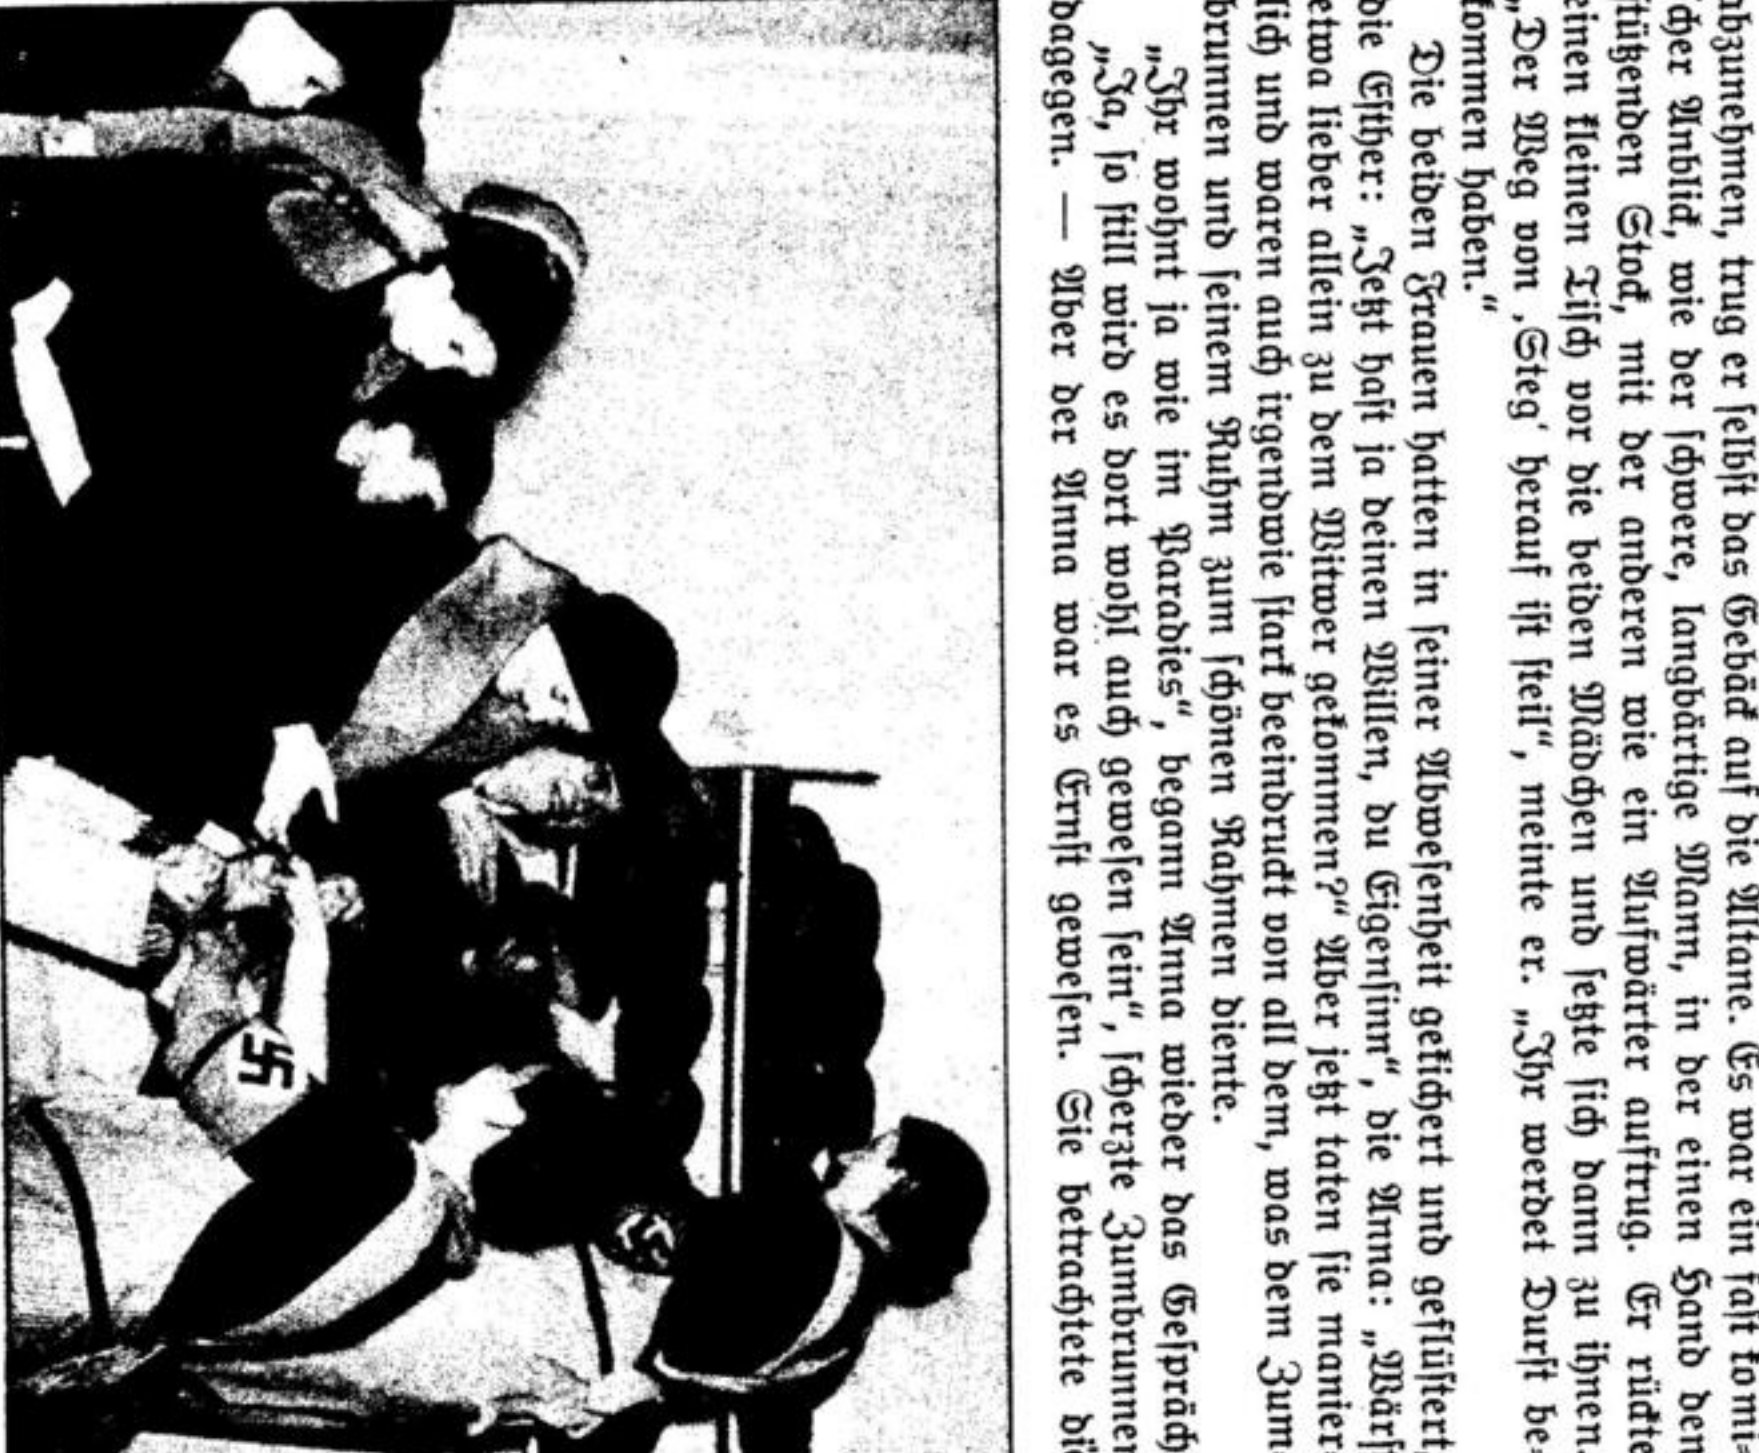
abzunehmen, trug er selbst das Gebäck auf die Altane. Es war ein fast komi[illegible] cher Anblick, wie der schwere, langbärtige Mann, in der einen Hand den stützenden Stock, mit der anderen wie ein Aufwärter auftrug. Er rückte einen kleinen Tisch vor die beiden Mädchen und setzte sich dann zu ihnen. „Der Weg von ‚Steg' herauf ist steil", meinte er. „Ihr werdet Durst bekommen haben."

Die beiden Frauen hatten in seiner Abwesenheit gekichert und geflüstert, die Esther: „Jetzt hast ja deinen Willen, du Eigensinn", die Anna: „Wärst etwa lieber allein zu dem Witwer gekommen?" Aber jetzt taten sie manier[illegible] lich und waren auch irgendwie stark beeindruckt von all dem, was dem Zum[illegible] brunnen und seinem Ruhm zum schönen Rahmen diente.

„Ihr wohnt ja wie im Paradies", begann Anna wieder das Gespräch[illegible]

„Ja, so still wird es dort wohl auch gewesen sein", scherzte Zumbrunnen dagegen. — Aber der Anna war es Ernst gewesen. Sie betrachtete di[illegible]